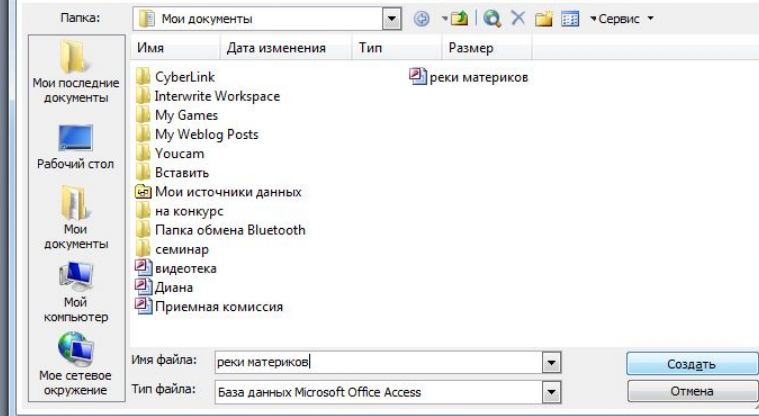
Папка: Мои документы

Сервис

Мои последние документы

Рабочий стол

Мои документы

Мой компьютер

Мое сетевое окружение

| Имя | Дата изменения | Тип | Размер |
|---|---|---|---|

CyberLink
Interwrite Workspace
My Games
My Weblog Posts
Youcam
Вставить
Мои источники данных
на конкурс
Папка обмена Bluetooth
семинар
видеотека
Диана
Приемная комиссия
реки материков

Имя файла: реки материков

Тип файла: База данных Microsoft Office Access

Создать

Отмена